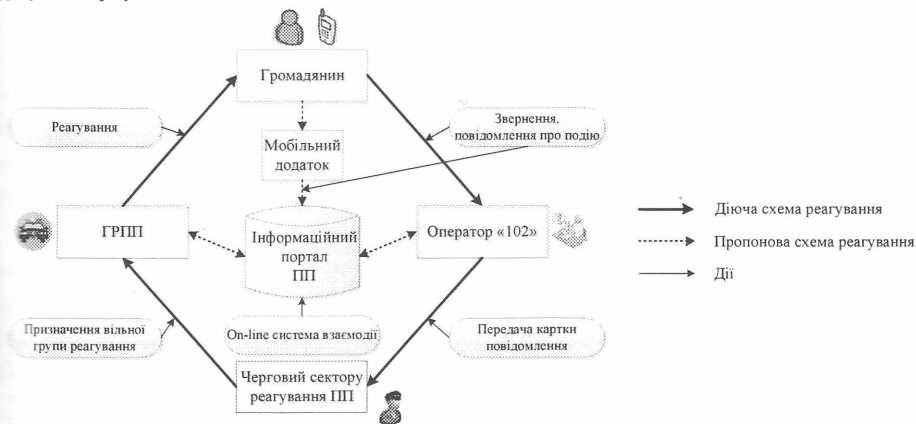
Громадянин

Реагування

Звернення, повідомлення про подію

Мобільний додаток

ГРПП

Інформаційний портал ПП

Оператор «102»

Діюча схема реагування

Пропонова схема реагування

Дії

Призначення вільної групи реагування

On-line система взаємодії

Передача картки повідомлення

Черговий сектору реагування ПП